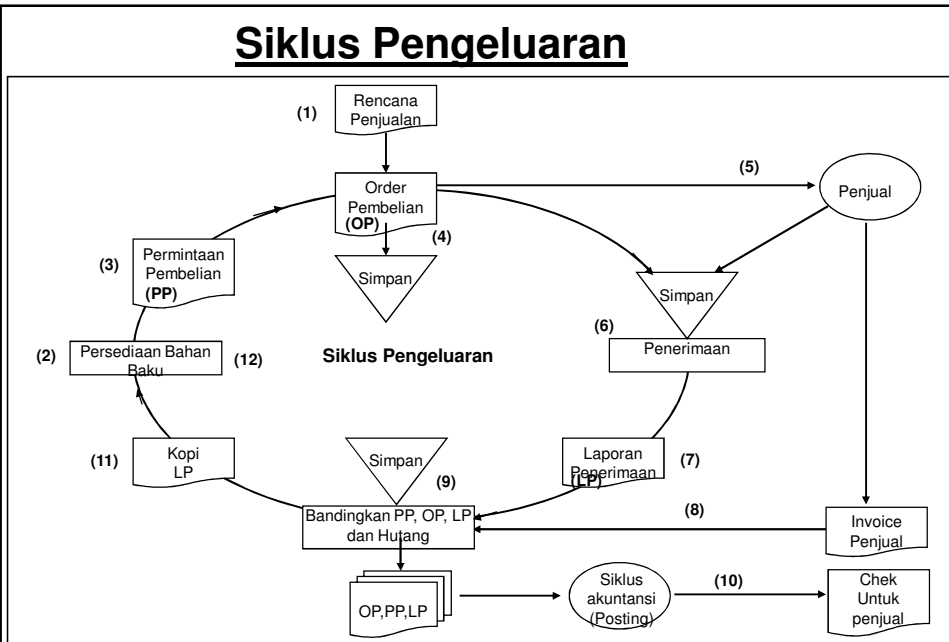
Siklus Pengeluaran

(1) Rencana Penjualan

Order Pembelian (OP)

(5)

Penjual

(4)

Simpan

(3) Permintaan Pembelian (PP)

Simpan

(6)

Penerimaan

(2) Persediaan Bahan Baku (12)

Siklus Pengeluaran

(11) Kopi LP

Simpan

(9)

Laporan Penerimaan (LP) (7)

(8)

Bandingkan PP, OP, LP dan Hutang

Invoice Penjual

OP,PP,LP

Siklus akuntansi (Posting)

(10)

Chek Untuk penjual